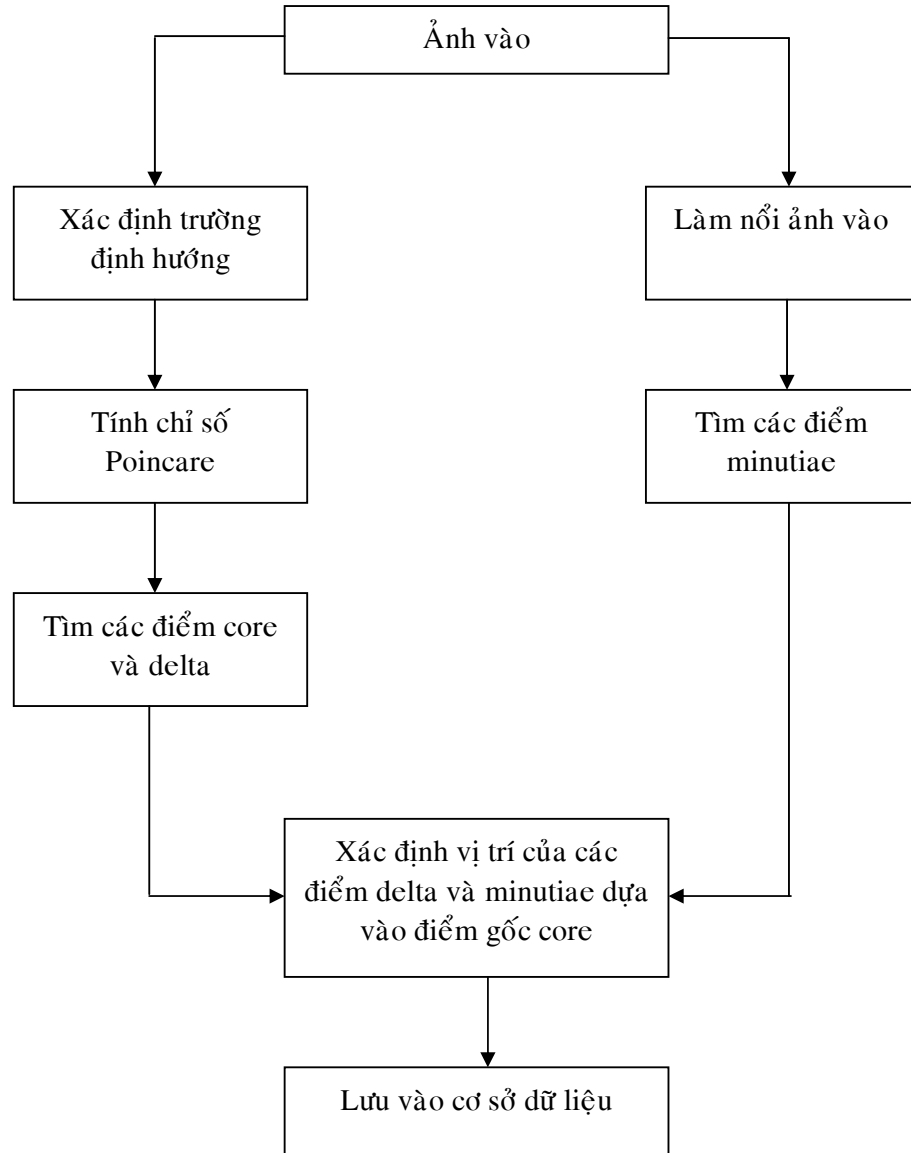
Ảnh vào

Xác định trường định hướng

Làm nổi ảnh vào

Tính chỉ số Poincare

Tìm các điểm minutiae

Tìm các điểm core và delta

Xác định vị trí của các điểm delta và minutiae dựa vào điểm gốc core

Lưu vào cơ sở dữ liệu